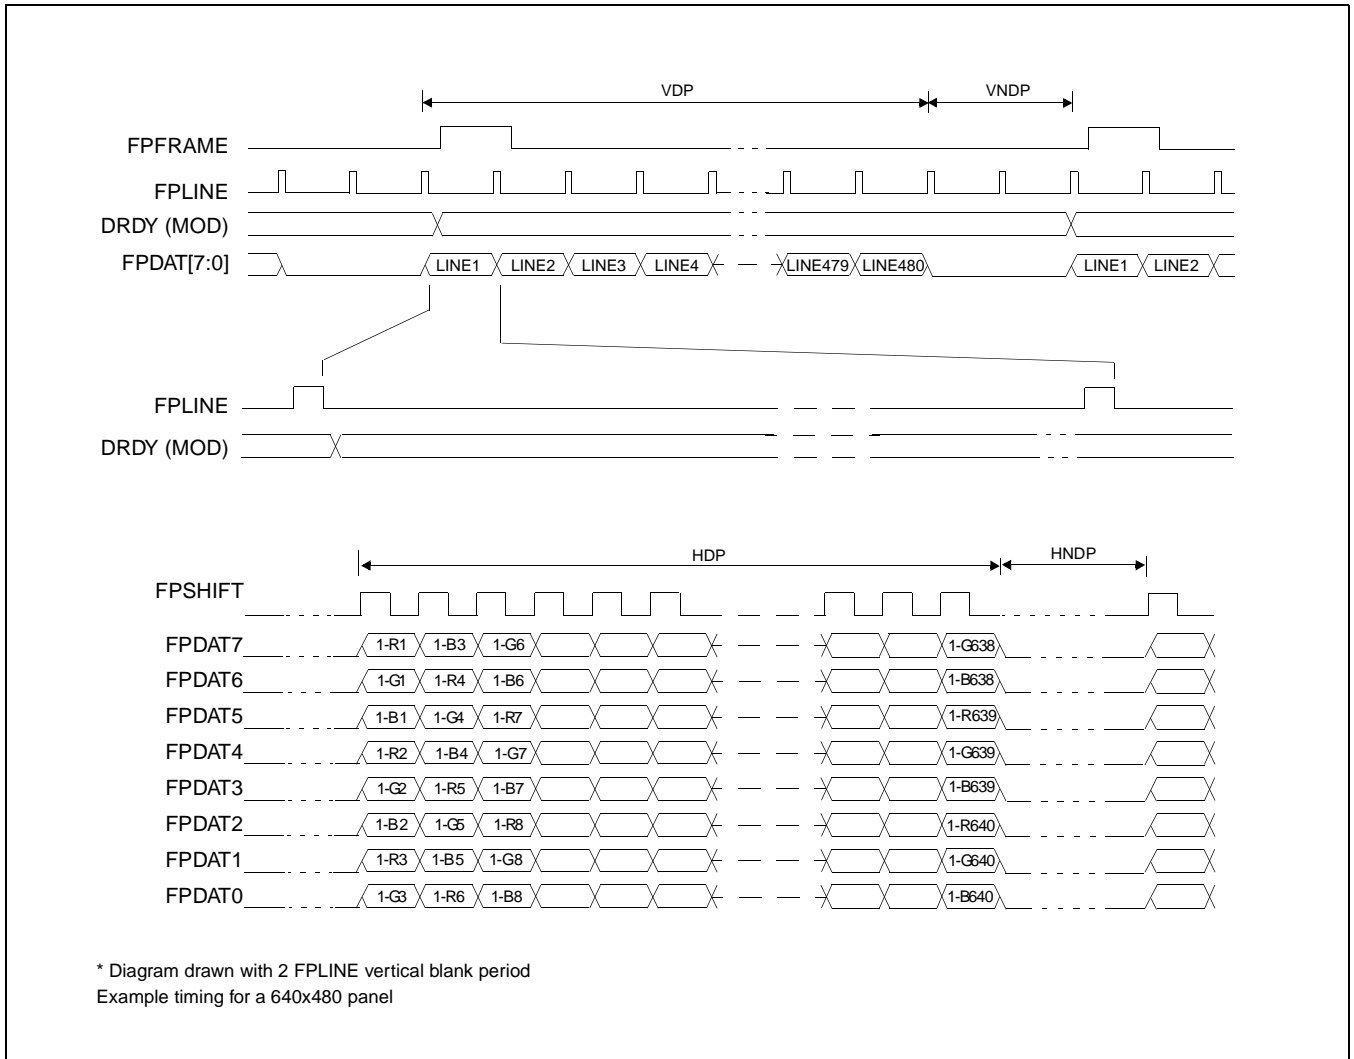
VDP
VNDP

FPFRAME
FPLINE
DRDY (MOD)
FPDAT[7:0]
LINE1 LINE2 LINE3 LINE4 LINE479 LINE480 LINE1 LINE2

FPLINE
DRDY (MOD)

HDP
HNDP

FPSHIFT
FPDAT7 1-R1 1-B3 1-G6 1-G638
FPDAT6 1-G1 1-R4 1-B6 1-B638
FPDAT5 1-B1 1-G4 1-R7 1-R639
FPDAT4 1-R2 1-B4 1-G7 1-G639
FPDAT3 1-G2 1-R5 1-B7 1-B639
FPDAT2 1-B2 1-G5 1-R8 1-R640
FPDAT1 1-R3 1-B5 1-G8 1-G640
FPDAT0 1-G3 1-R6 1-B8 1-B640

* Diagram drawn with 2 FPLINE vertical blank period
Example timing for a 640x480 panel